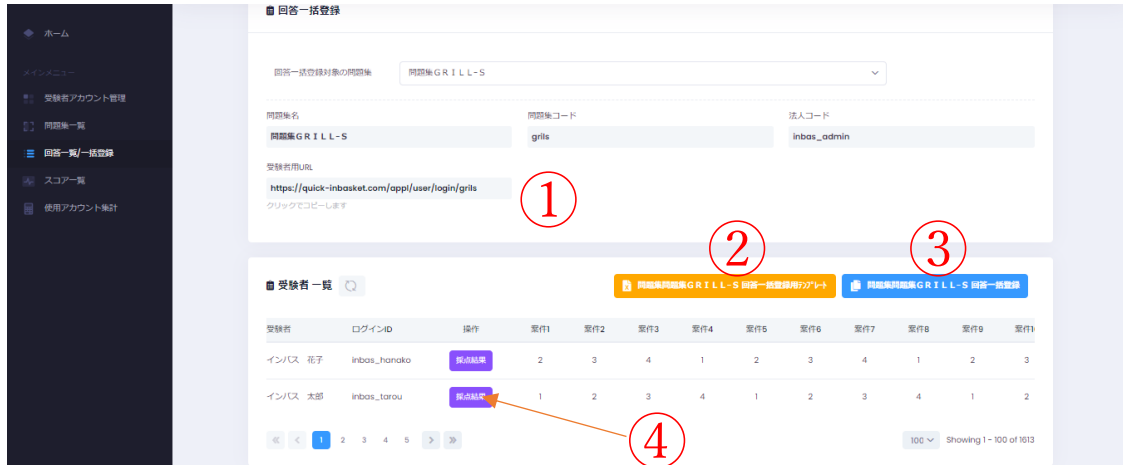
ホーム

メインメニュー

受験者アカウント管理

問題集一覧

回答一覧/一括登録

スコア一覧

使用アカウント集計

回答一括登録

回答一括登録対象の問題集 問題集ＧＲＩＬＬ-Ｓ

問題集名
問題集ＧＲＩＬＬ-Ｓ

問題集コード
grils

法人コード
inbas_admin

受験者用URL
https://quick-inbasket.com/appl/user/login/grils
クリックでコピーします

①

②

③

受験者一覧

問題集問題集ＧＲＩＬＬ-Ｓ 回答一括登録用テンプレート

問題集問題集ＧＲＩＬＬ-Ｓ 回答一括登録

| 受験者 | ログインID | 操作 | 案件1 | 案件2 | 案件3 | 案件4 | 案件5 | 案件6 | 案件7 | 案件8 | 案件9 | 案件1 |
|---|---|---|---|---|---|---|---|---|---|---|---|---|
| インバス　花子 | inbas_hanako | 採点結果 | 2 | 3 | 4 | 1 | 2 | 3 | 4 | 1 | 2 | 3 |
| インバス　太郎 | inbas_tarou | 採点結果 | 1 | 2 | 3 | 4 | 1 | 2 | 3 | 4 | 1 | 2 |

④

« ‹ 1 2 3 4 5 › »

100 Showing 1 - 100 of 1613